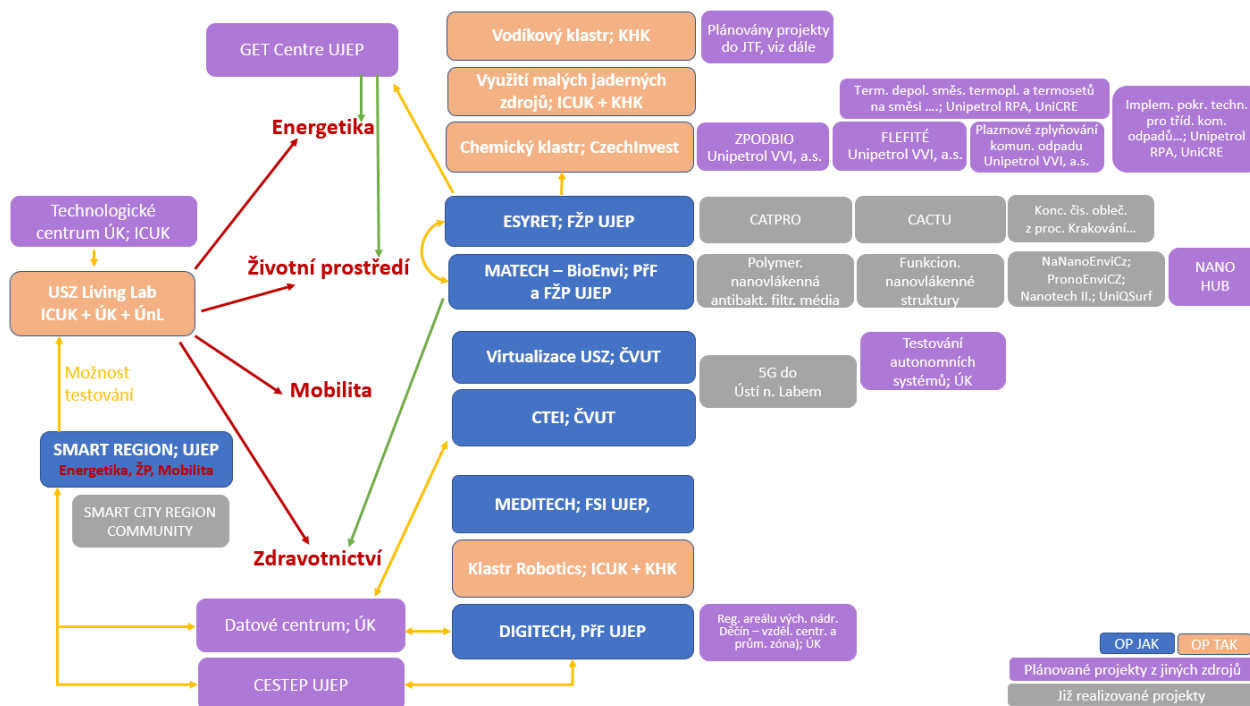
GET Centre UJEP

Vodíkový klastr; KHK

Plánovány projekty do JTF, viz dále

Využití malých jaderných zdrojů; ICUK + KHK

Term. depol. směs. termopl. a termosetů na směsi ....; Unipetrol RPA, UniCRE

Implem. pokr. techn. pro tříd. kom. odpadů...; Unipetrol RPA, UniCRE

Energetika

Chemický klastr; CzechInvest

ZPODBIO Unipetrol VVI, a.s.

FLEFITÉ Unipetrol VVI, a.s.

Plazmové zplyňování komun. odpadu Unipetrol VVI, a.s.

Technologické centrum ÚK; ICUK

ESYRET; FŽP UJEP

CATPRO

CACTU

Konc. čis. oblečení z proc. Krakování...

Životní prostředí

MATECH – BioEnvi; PřF a FŽP UJEP

Polymer. nanovlákenná antibakt. filtr. média

Funkcion. nanovlákenné struktury

NaNanoEnviCz; PronoEnviCZ; Nanotech II.; UniQSurf

NANO HUB

USZ Living Lab ICUK + ÚK + ÚnL

Možnost testování

Virtualizace USZ; ČVUT

Testování autonomních systémů; ÚK

Mobilita

5G do Ústí n. Labem

CTEI; ČVUT

SMART REGION; UJEP
Energetika, ŽP, Mobilita

MEDITECH; FSI UJEP,

SMART CITY REGION COMMUNITY

Zdravotnictví

Klastr Robotics; ICUK + KHK

Datové centrum; ÚK

DIGITECH, PřF UJEP

Reg. areálu vých. nádr. Děčín – vzděl. centr. a prům. zóna); ÚK

OP JAK

OP TAK

CESTEP UJEP

Plánované projekty z jiných zdrojů

Již realizované projekty